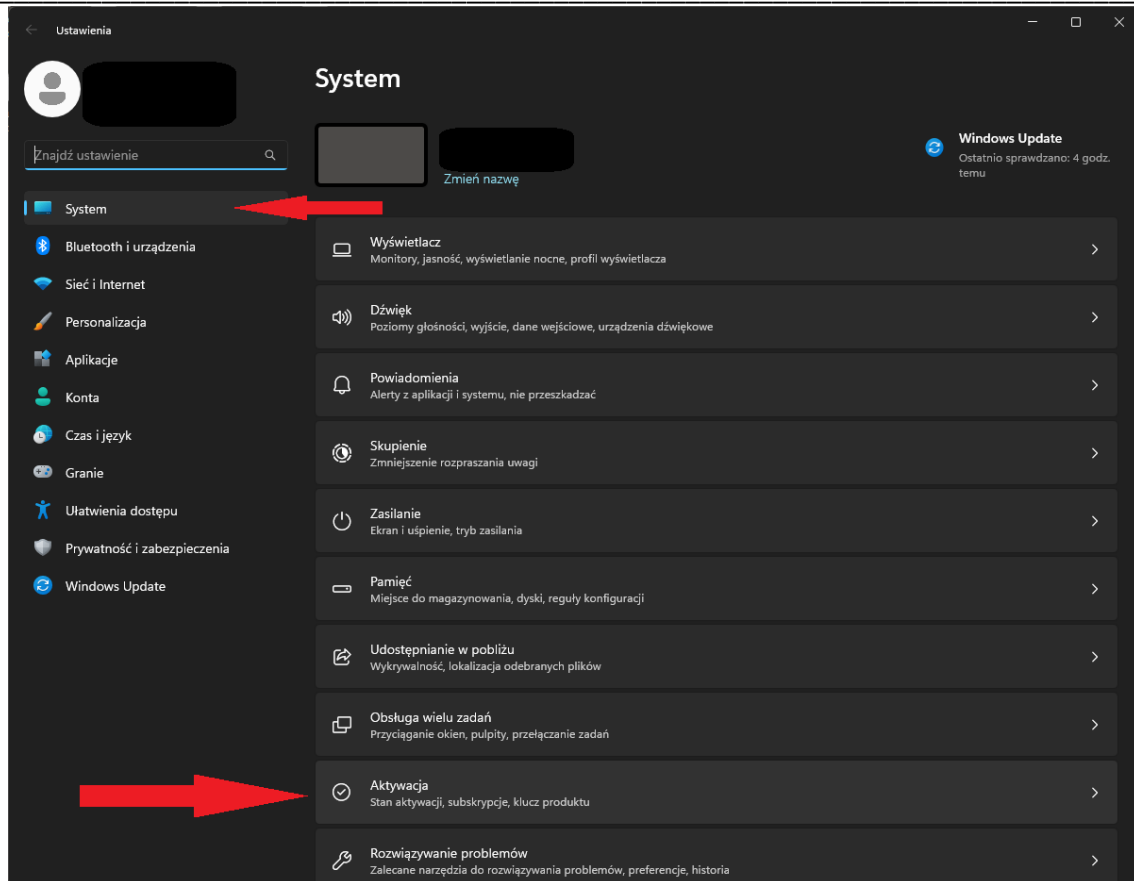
Ustawienia

Znajdź ustawienie

System

Bluetooth i urządzenia

Sieć i Internet

Personalizacja

Aplikacje

Konta

Czas i język

Granie

Ułatwienia dostępu

Prywatność i zabezpieczenia

Windows Update

System

Zmień nazwę

Windows Update
Ostatnio sprawdzano: 4 godz. temu

Wyświetlacz
Monitory, jasność, wyświetlanie nocne, profil wyświetlacza

Dźwięk
Poziomy głośności, wyjście, dane wejściowe, urządzenia dźwiękowe

Powiadomienia
Alerty z aplikacji i systemu, nie przeszkadzać

Skupienie
Zmniejszenie rozpraszania uwagi

Zasilanie
Ekran i uśpienie, tryb zasilania

Pamięć
Miejsce do magazynowania, dyski, reguły konfiguracji

Udostępnianie w pobliżu
Wykrywalność, lokalizacja odebranych plików

Obsługa wielu zadań
Przyciąganie okien, pulpity, przełączanie zadań

Aktywacja
Stan aktywacji, subskrypcje, klucz produktu

Rozwiązywanie problemów
Zalecane narzędzia do rozwiązywania problemów, preferencje, historia